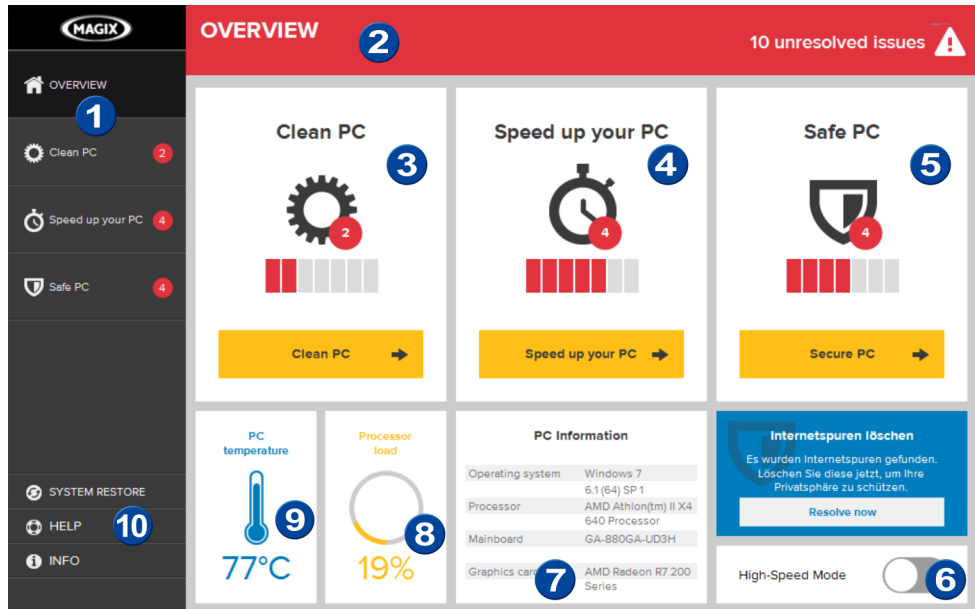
MAGIX

OVERVIEW
1
Clean PC 2
Speed up your PC 4
Safe PC 4

SYSTEM RESTORE
HELP
10
INFO

OVERVIEW
2
10 unresolved issues

Clean PC
3
2
Clean PC

Speed up your PC
4
4
Speed up your PC

Safe PC
5
4
Secure PC

PC temperature
9
77°C

Processor load
8
19%

PC Information

| | |
|---|---|
| Operating system | Windows 7 6.1 (64) SP 1 |
| Processor | AMD Athlon(tm) II X4 640 Processor |
| Mainboard | GA-880GA-UD3H |
| Graphics card | AMD Radeon R7 200 Series |

7

Internetspuren löschen
Es wurden Internetspuren gefunden. Löschen Sie diese jetzt, um Ihre Privatsphäre zu schützen.
Resolve now

High-Speed Mode
6